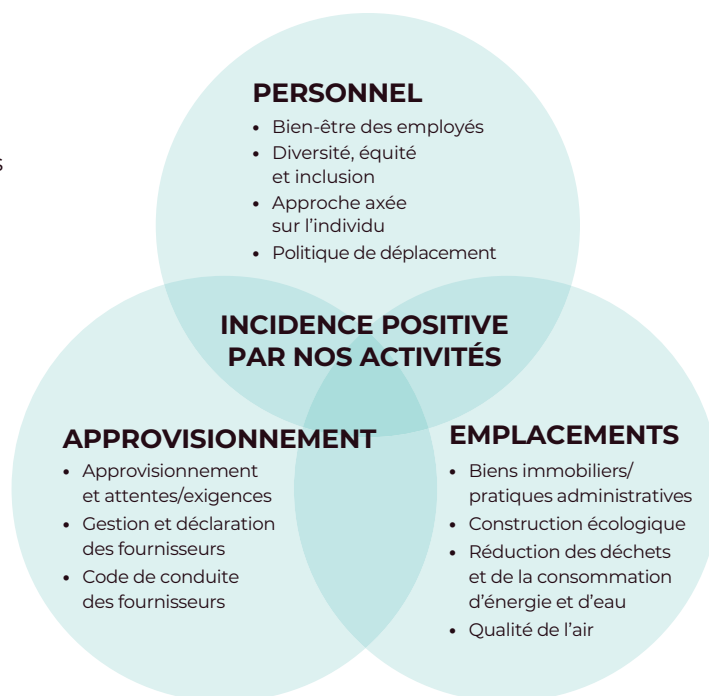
PERSONNEL

- Bien-être des employés
- Diversité, équité et inclusion
- Approche axée sur l'individu
- Politique de déplacement

INCIDENCE POSITIVE PAR NOS ACTIVITÉS

APPROVISIONNEMENT

- Approvisionnement et attentes/exigences
- Gestion et déclaration des fournisseurs
- Code de conduite des fournisseurs

EMPLACEMENTS

- Biens immobiliers/ pratiques administratives
- Construction écologique
- Réduction des déchets et de la consommation d'énergie et d'eau
- Qualité de l'air